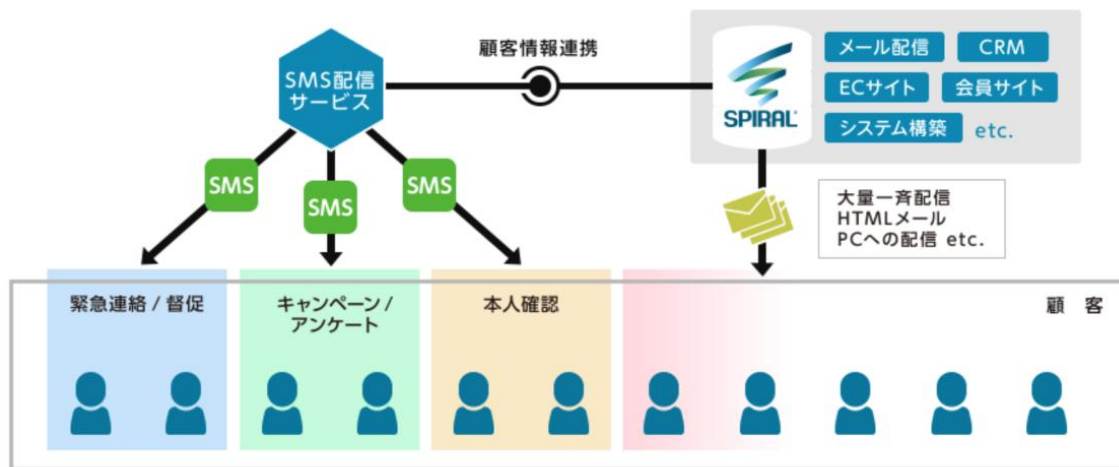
SMS配信サービス

顧客情報連携

SPIRAL

メール配信
CRM
ECサイト
会員サイト
システム構築
etc.

SMS
SMS
SMS

大量一斉配信
HTMLメール
PCへの配信 etc.

緊急連絡 / 督促

キャンペーン / アンケート

本人確認

顧客